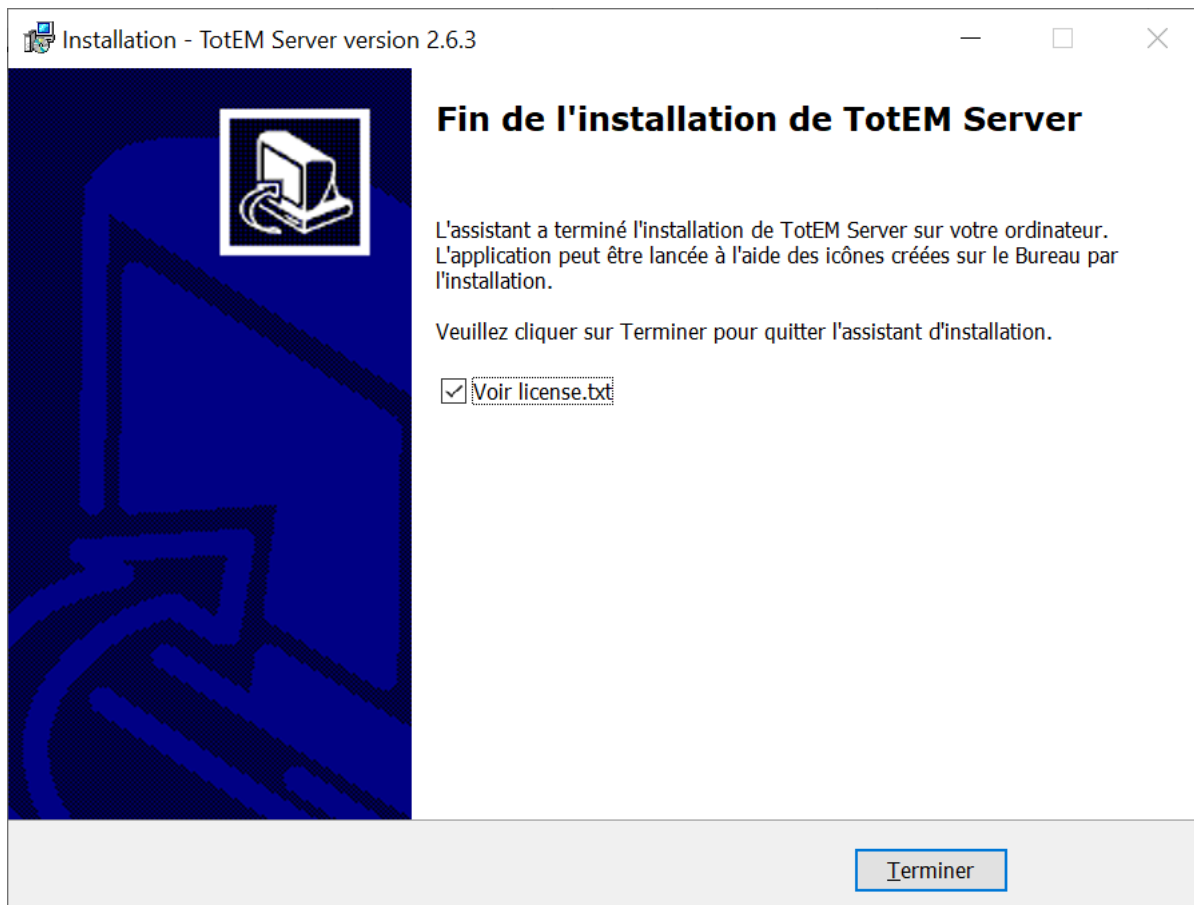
Installation - TotEM Server version 2.6.3

Fin de l'installation de TotEM Server

L'assistant a terminé l'installation de TotEM Server sur votre ordinateur. L'application peut être lancée à l'aide des icônes créées sur le Bureau par l'installation.

Veuillez cliquer sur Terminer pour quitter l'assistant d'installation.

Voir license.txt

Terminer